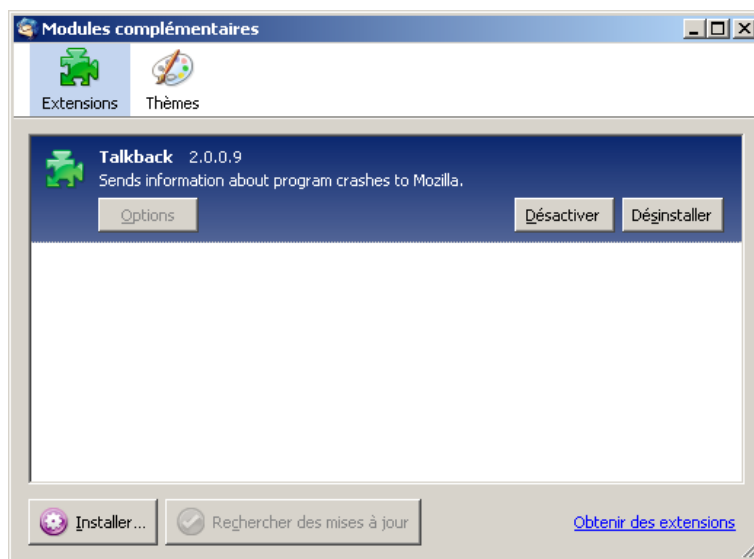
Modules complémentaires

Extensions

Thèmes

Talkback 2.0.0.9

Sends information about program crashes to Mozilla.

Options

Désactiver

Désinstaller

Installer...

Rechercher des mises à jour

Obtenir des extensions